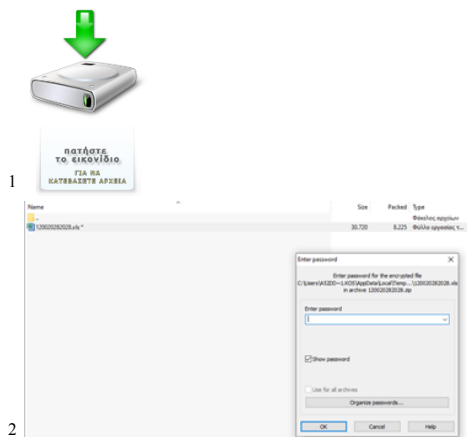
πατήστε το εικονίδιο
ΓΙΑ ΝΑ ΚΑΤΕΒΑΣΕΤΕ ΑΡΧΕΙΑ

1

| Name | Size | Packed | Type |
|---|---|---|---|
| .. | | | Φάκελος αρχείων |
| 120020282028.xls * | 30.720 | 8.225 | Φύλλο εργασίας τ... |

Enter password

Enter password for the encrypted file C:\Users\A32DD~1.KOS\AppData\Local\Temp\...\120020282028.xls in archive 120020282028.zip

Enter password

Show password

Use for all archives

Organize passwords...

OK Cancel Help

2